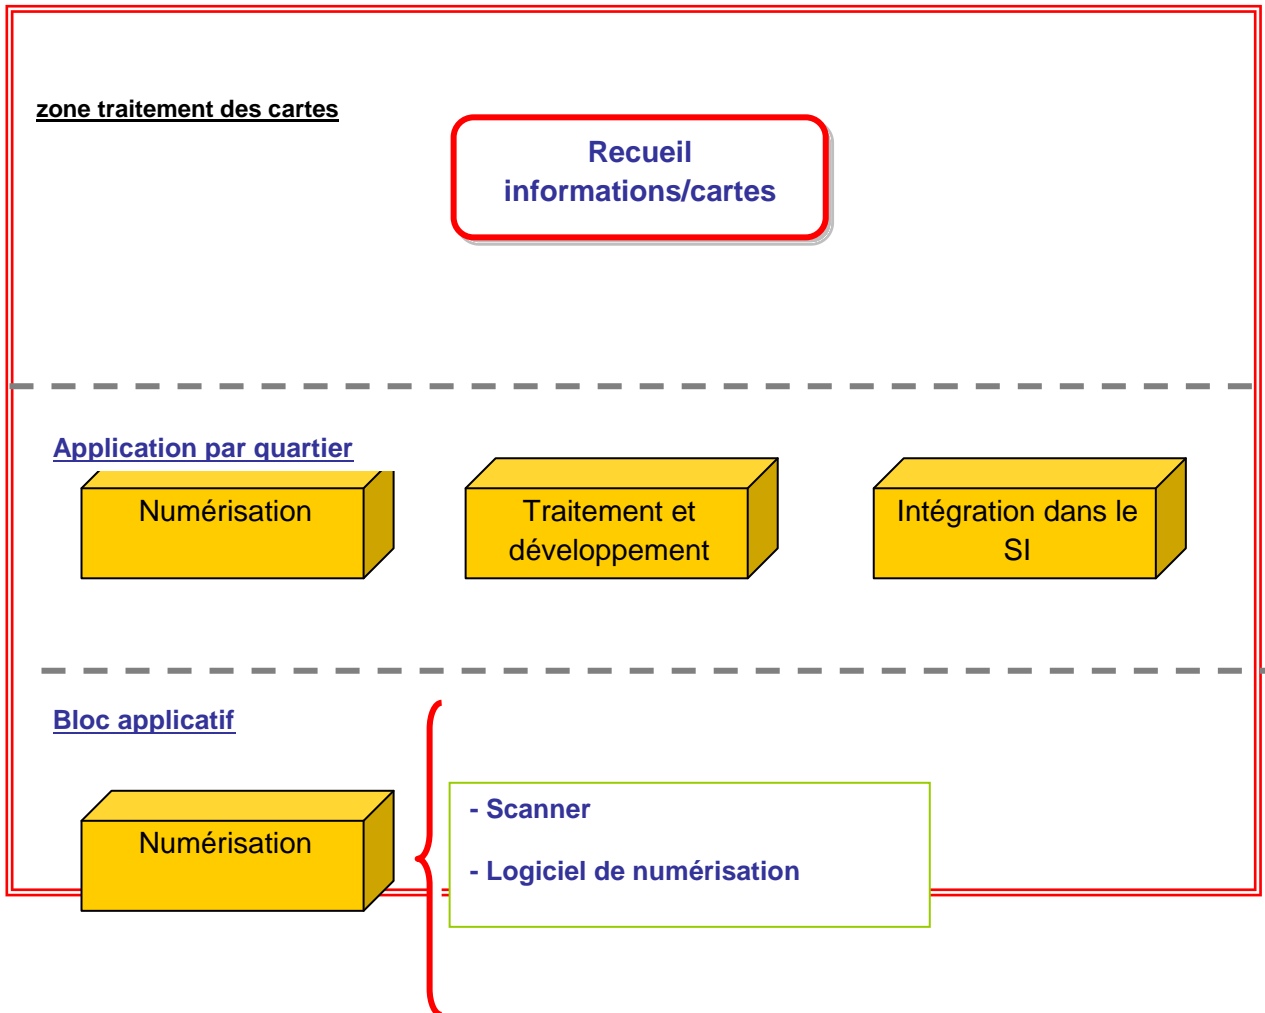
zone traitement des cartes

Recueil informations/cartes

Application par quartier

Numérisation

Traitement et développement

Intégration dans le SI

Bloc applicatif

Numérisation

- Scanner

- Logiciel de numérisation